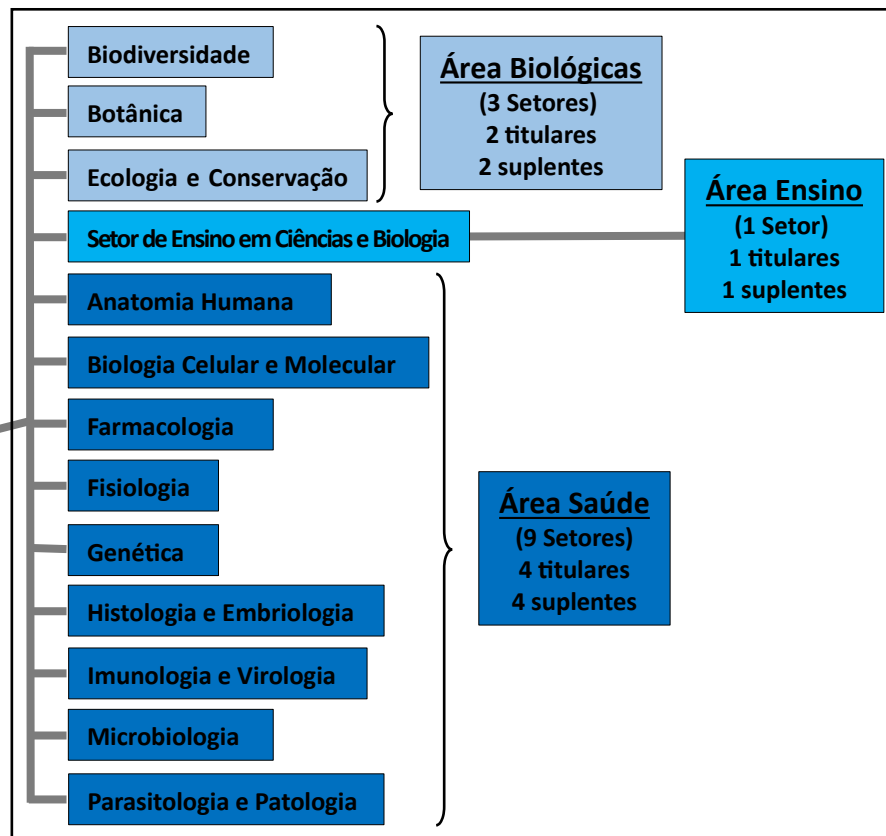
Biodiversidade

Botânica

Ecologia e Conservação

Área Biológicas
(3 Setores)
2 titulares
2 suplentes

Setor de Ensino em Ciências e Biologia

Área Ensino
(1 Setor)
1 titulares
1 suplentes

Anatomia Humana

Biologia Celular e Molecular

Farmacologia

Fisiologia

Genética

Histologia e Embriologia

Imunologia e Virologia

Microbiologia

Parasitologia e Patologia

Área Saúde
(9 Setores)
4 titulares
4 suplentes